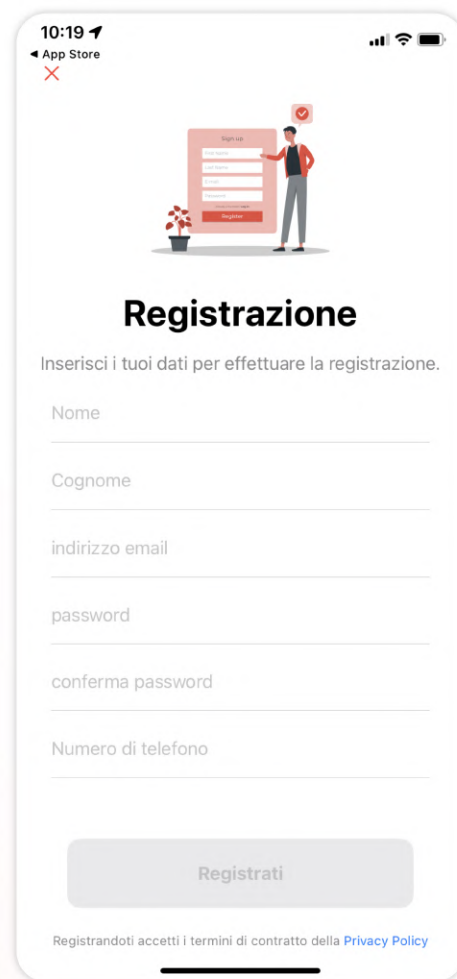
10:19
◂ App Store
×

Sign up
First Name
Last Name
Email
Password
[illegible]
Register

Registrazione

Inserisci i tuoi dati per effettuare la registrazione.

Nome

Cognome

indirizzo email

password

conferma password

Numero di telefono

Registrati

Registrandoti accetti i termini di contratto della Privacy Policy